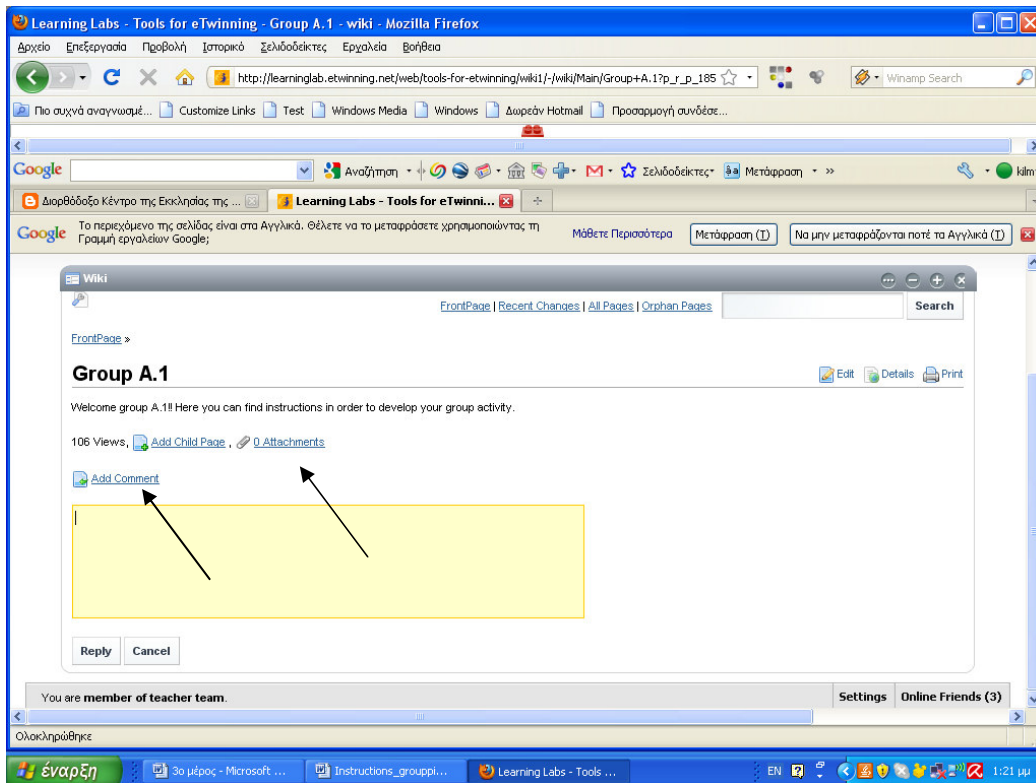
Learning Labs - Tools for eTwinning - Group A.1 - wiki - Mozilla Firefox

Αρχείο Επεξεργασία Προβολή Ιστορικό Σελιδοδείκτες Εργαλεία Βοήθεια

http://learninglab.etwinning.net/web/tools-for-etwinning/wiki1/-/wiki/Main/Group+A.1?p_r_p_185

Winamp Search

Πιο συχνά αναγνωσμέ... Customize Links Test Windows Media Windows Δωρεάν Hotmail Προσαρμογή συνδέσε...

Google Αναζήτηση Σελιδοδείκτες Μετάφραση »

Διορθόδοξο Κέντρο της Εκκλησίας της ... Learning Labs - Tools for eTwinni...

Google Το περιεχόμενο της σελίδας είναι στα Αγγλικά. Θέλετε να το μεταφράσετε χρησιμοποιώντας τη Γραμμή εργαλείων Google; Μάθετε Περισσότερα Μετάφραση (Τ) Να μην μεταφράζονται ποτέ τα Αγγλικά (Τ)

Wiki

FrontPage | Recent Changes | All Pages | Orphan Pages Search

FrontPage »

Group A.1

Edit Details Print

Welcome group A.1!! Here you can find instructions in order to develop your group activity.

106 Views, Add Child Page , 0 Attachments

Add Comment

Reply Cancel

You are member of teacher team.

Settings Online Friends (3)

Ολοκληρώθηκε

έναρξη 3ο μέρος - Microsoft ... Instructions_grouppi... Learning Labs - Tools ... EN 1:21 μ